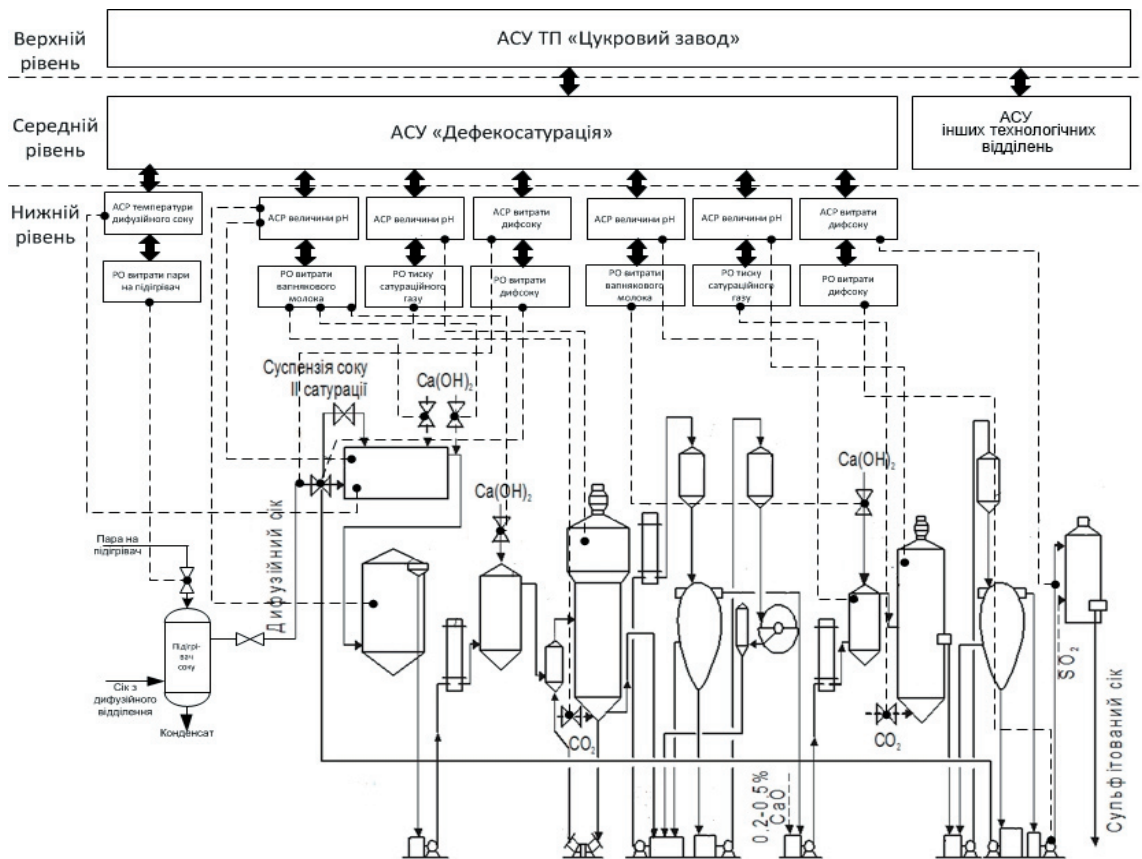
Верхній рівень

АСУ ТП «Цукровий завод»

Середній рівень

АСУ «Дефекосатурація»

АСУ інших технологічних відділень

Нижній рівень

АСР температури дифузійного соку

РО витрати пари на підігрівач

АСР величини pH

РО витрати вапнякового молока

АСР величини pH

РО тиску сатураційного газу

АСР витрати дифсоку

РО витрати дифсоку

АСР величини pH

РО витрати вапнякового молока

АСР величини pH

РО тиску сатураційного газу

АСР витрати дифсоку

РО витрати дифсоку

Суспензія соку II сатурації

$Ca(OH)_2$

$Ca(OH)_2$

$Ca(OH)_2$

Дифузійний сік

Пара на підігрівач

Підігрівач соку

Сік з дифузійного відділення

Конденсат

$CO_2$

$CO_2$

0.2-0.5% CaO

$SO_2$

Сульфітований сік